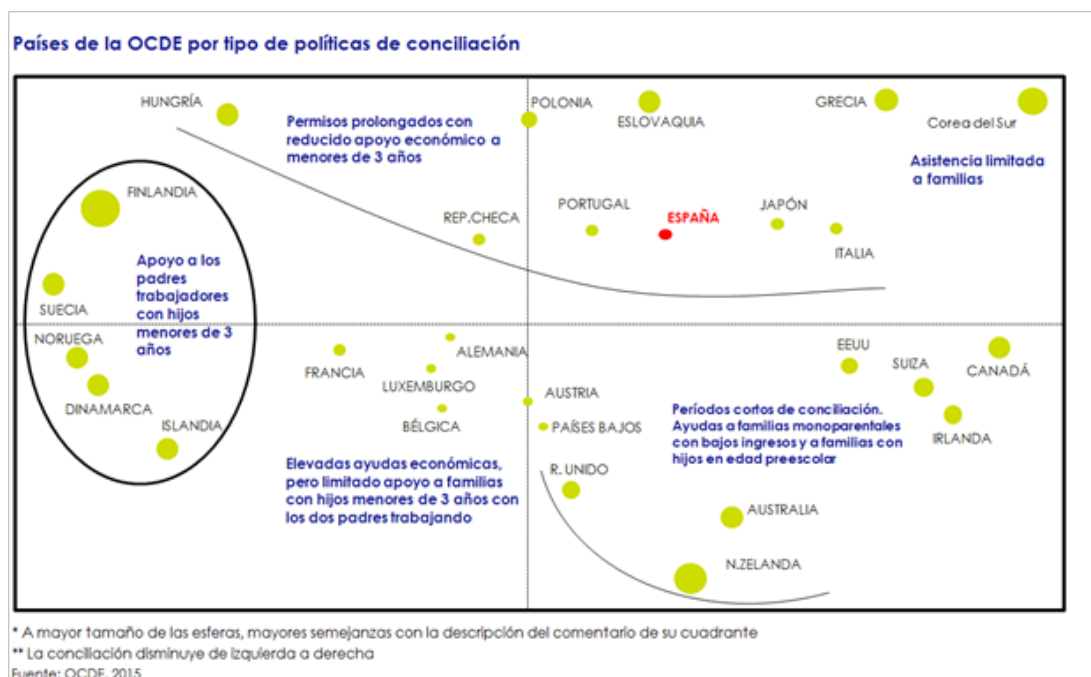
Países de la OCDE por tipo de políticas de conciliación

HUNGRÍA

Permisos prolongados con reducido apoyo económico a menores de 3 años

POLONIA

ESLOVAQUIA

GRECIA

Corea del Sur

Asistencia limitada a familias

FINLANDIA

REP.CHECA

PORTUGAL

ESPAÑA

JAPÓN

ITALIA

Apoyo a los padres trabajadores con hijos menores de 3 años

SUECIA

NORUEGA

DINAMARCA

ISLANDIA

FRANCIA

ALEMANIA

LUXEMBURGO

BÉLGICA

AUSTRIA

PAÍSES BAJOS

EEUU

SUIZA

CANADÁ

IRLANDA

Períodos cortos de conciliación. Ayudas a familias monoparentales con bajos ingresos y a familias con hijos en edad preescolar

Elevadas ayudas económicas, pero limitado apoyo a familias con hijos menores de 3 años con los dos padres trabajando

R. UNIDO

AUSTRALIA

N.ZELANDA

* A mayor tamaño de las esferas, mayores semejanzas con la descripción del comentario de su cuadrante
** La conciliación disminuye de izquierda a derecha
Fuente: OCDE, 2015